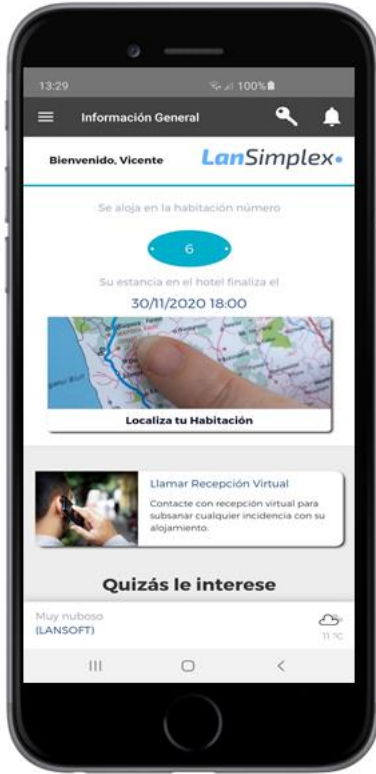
13:29 100%

Información General

Bienvenido, Vicente

LanSimplex

Se aloja en la habitación número

6

Su estancia en el hotel finaliza el

30/11/2020 18:00

Localiza tu Habitación

Llamar Recepción Virtual

Contacte con recepción virtual para subsanar cualquier incidencia con su alojamiento.

Quizás le interese

Muy nuboso
(LANSOFT)

11 °C